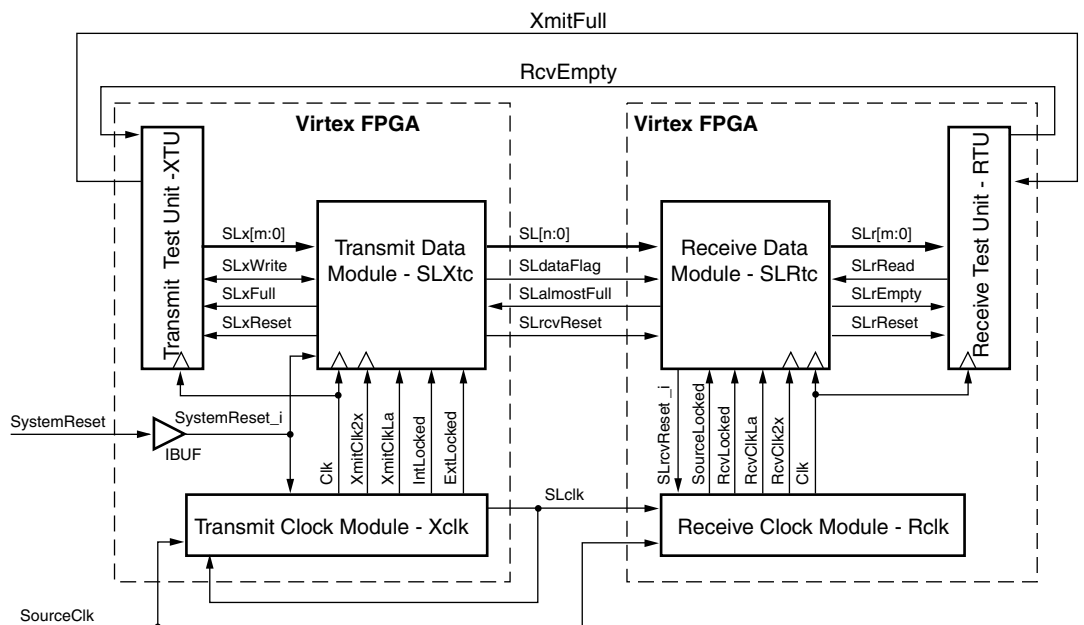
XmitFull

RcvEmpty

Virtex FPGA

Virtex FPGA

Transmit Test Unit -XTU

SLx[m:0]

SLxWrite

SLxFull

SLxReset

Transmit Data Module - SLXtc

SL[n:0]

SLdataFlag

SLalmostFull

SLrcvReset

Receive Data Module - SLRtc

SLr[m:0]

SLrRead

SLrEmpty

SLrReset

Receive Test Unit - RTU

SystemReset

SystemReset_i

IBUF

Clk

XmitClk2x

XmitClkLa

IntLocked

ExtLocked

SLrcvReset _i

SourceLocked

RcvLocked

RcvClkLa

RcvClk2x

Clk

SLclk

Transmit Clock Module - Xclk

Receive Clock Module - Rclk

SourceClk